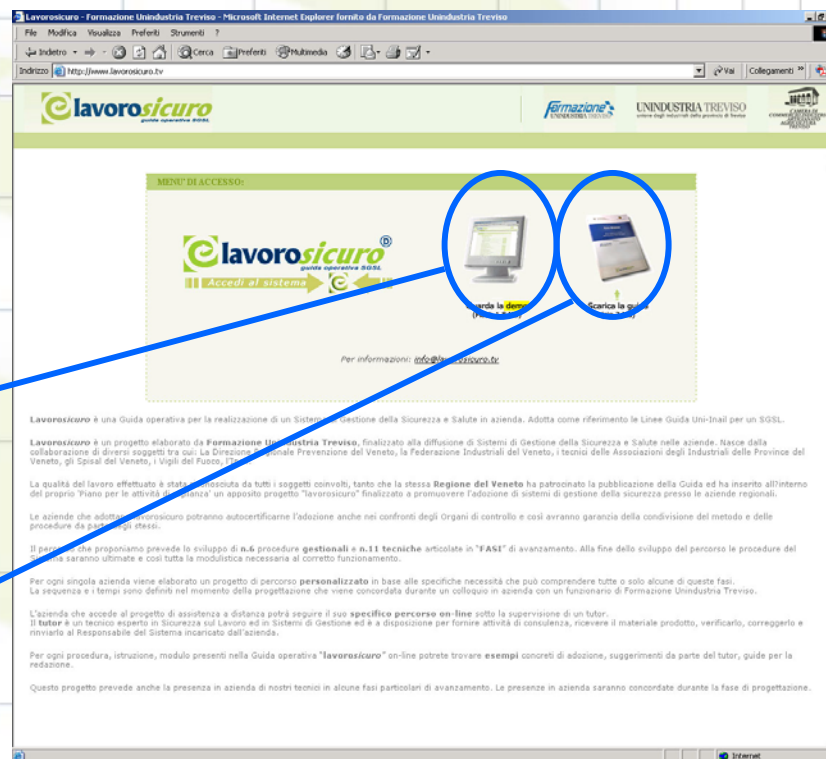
Lavorosicuro - Formazione Unindustria Treviso - Microsoft Internet Explorer fornito da Formazione Unindustria Treviso

File Modifica Visualizza Preferiti Strumenti ?

Indietro Cerca Preferiti Multimedia

Indirizzo http://www.lavorosicuro.tv Vai Collegamenti

lavorosicuro guida operativa SGSL

Formazione UNINDUSTRIA TREVISO

UNINDUSTRIA TREVISO

MENU' DI ACCESSO:

lavorosicuro® guida operativa SGSL

Accedi al sistema

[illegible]rda la demo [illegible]

Scarica la guida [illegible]

Per informazioni: info@la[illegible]sicuro.tv

Lavorosicuro è una Guida operativa per la realizzazione di un Sistem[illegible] Gestione della Sicurezza e Salute in azienda. Adotta come riferimento le Linee Guida Uni-Inail per un SGSL.

Lavorosicuro è un progetto elaborato da Formazione U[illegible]ustria Treviso, finalizzato alla diffusione di Sistemi di Gestione della Sicurezza e Salute nelle aziende. Nasce dalla collaborazione di diversi soggetti tra cui: La Direzione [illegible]gionale Prevenzione del Veneto, la Federazione Industriali del Veneto, i tecnici delle Associazioni degli Industriali delle Province del Veneto, gli Spisal del Veneto, i Vigili del Fuoco, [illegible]

La qualità del lavoro effettuato è stata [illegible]osciuta da tutti i soggetti coinvolti, tanto che la stessa Regione del Veneto ha patrocinato la pubblicazione della Guida ed ha inserito all'interno del proprio 'Piano per le attività di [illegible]anza' un apposito progetto "lavorosicuro" finalizzato a promuovere l'adozione di sistemi di gestione della sicurezza presso le aziende regionali.

Le aziende che adotta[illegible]avorosicuro potranno autocertificarne l'adozione anche nei confronti degli Organi di controllo e così avranno garanzia della condivisione del metodo e delle procedure da par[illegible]egli stessi.

Il per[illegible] che proponiamo prevede lo sviluppo di n.6 procedure gestionali e n.11 tecniche articolate in "FASI" di avanzamento. Alla fine dello sviluppo del percorso le procedure del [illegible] saranno ultimate e così tutta la modulistica necessaria al corretto funzionamento.

Per ogni singola azienda viene elaborato un progetto di percorso personalizzato in base alle specifiche necessità che può comprendere tutte o solo alcune di queste fasi. La sequenza e i tempi sono definiti nel momento della progettazione che viene concordata durante un colloquio in azienda con un funzionario di Formazione Unindustria Treviso.

L'azienda che accede al progetto di assistenza a distanza potrà seguire il suo specifico percorso on-line sotto la supervisione di un tutor. Il tutor è un tecnico esperto in Sicurezza sul Lavoro ed in Sistemi di Gestione ed è a disposizione per fornire attività di consulenza, ricevere il materiale prodotto, verificarlo, correggerlo e rinviarlo al Responsabile del Sistema incaricato dall'azienda.

Per ogni procedura, istruzione, modulo presenti nella Guida operativa "lavorosicuro" on-line potrete trovare esempi concreti di adozione, suggerimenti da parte del tutor, guide per la redazione.

Questo progetto prevede anche la presenza in azienda di nostri tecnici in alcune fasi particolari di avanzamento. Le presenze in azienda saranno concordate durante la fase di progettazione.

Internet